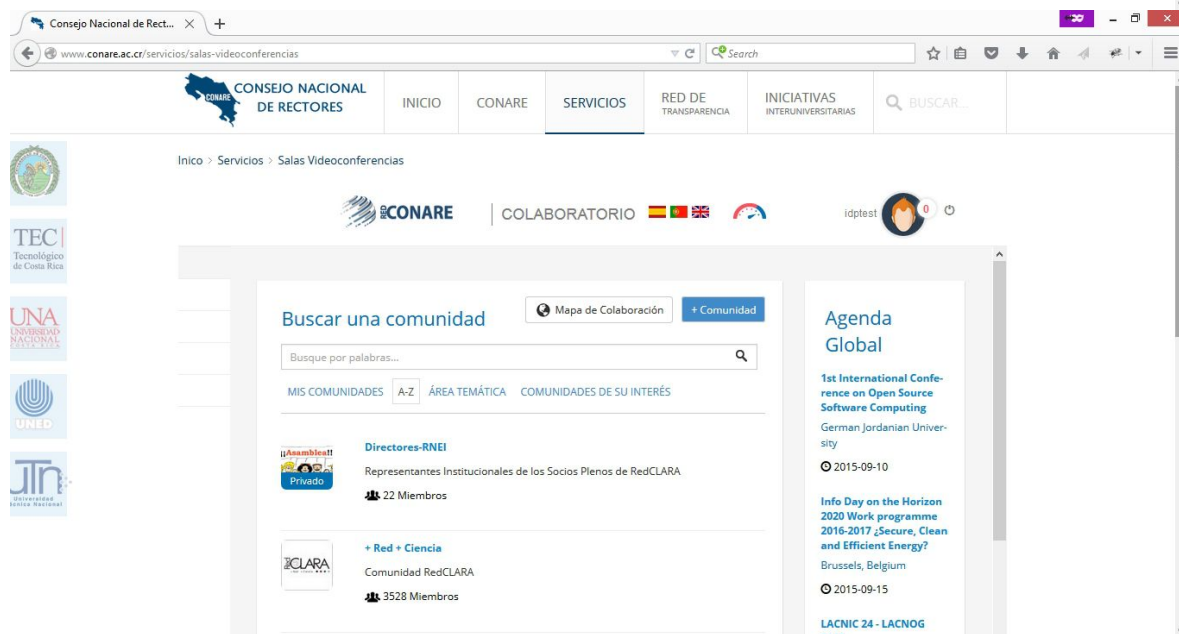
Consejo Nacional de Rect...

www.conare.ac.cr/servicios/salas-videoconferencias

Search

CONARE CONSEJO NACIONAL DE RECTORES

INICIO

CONARE

SERVICIOS

RED DE TRANSPARENCIA

INICIATIVAS INTERUNIVERSITARIAS

BUSCAR...

TEC Tecnológico de Costa Rica

UNA UNIVERSIDAD NACIONAL COSTA RICA

UNED

UTN Universidad Técnica Nacional

Inico > Servicios > Salas Videoconferencias

RED CONARE

COLABORATORIO

idptest

0

Buscar una comunidad

Mapa de Colaboración

+ Comunidad

Busque por palabras...

MIS COMUNIDADES

A-Z

ÁREA TEMÁTICA

COMUNIDADES DE SU INTERÉS

¡¡Asamblea!!

Privado

Directores-RNEI

Representantes Institucionales de los Socios Plenos de RedCLARA

22 Miembros

RED CLARA

+ Red + Ciencia

Comunidad RedCLARA

3528 Miembros

Agenda Global

1st International Conference on Open Source Software Computing

German Jordanian University

2015-09-10

Info Day on the Horizon 2020 Work programme 2016-2017 ¿Secure, Clean and Efficient Energy?

Brussels, Belgium

2015-09-15

LACNIC 24 - LACNOG